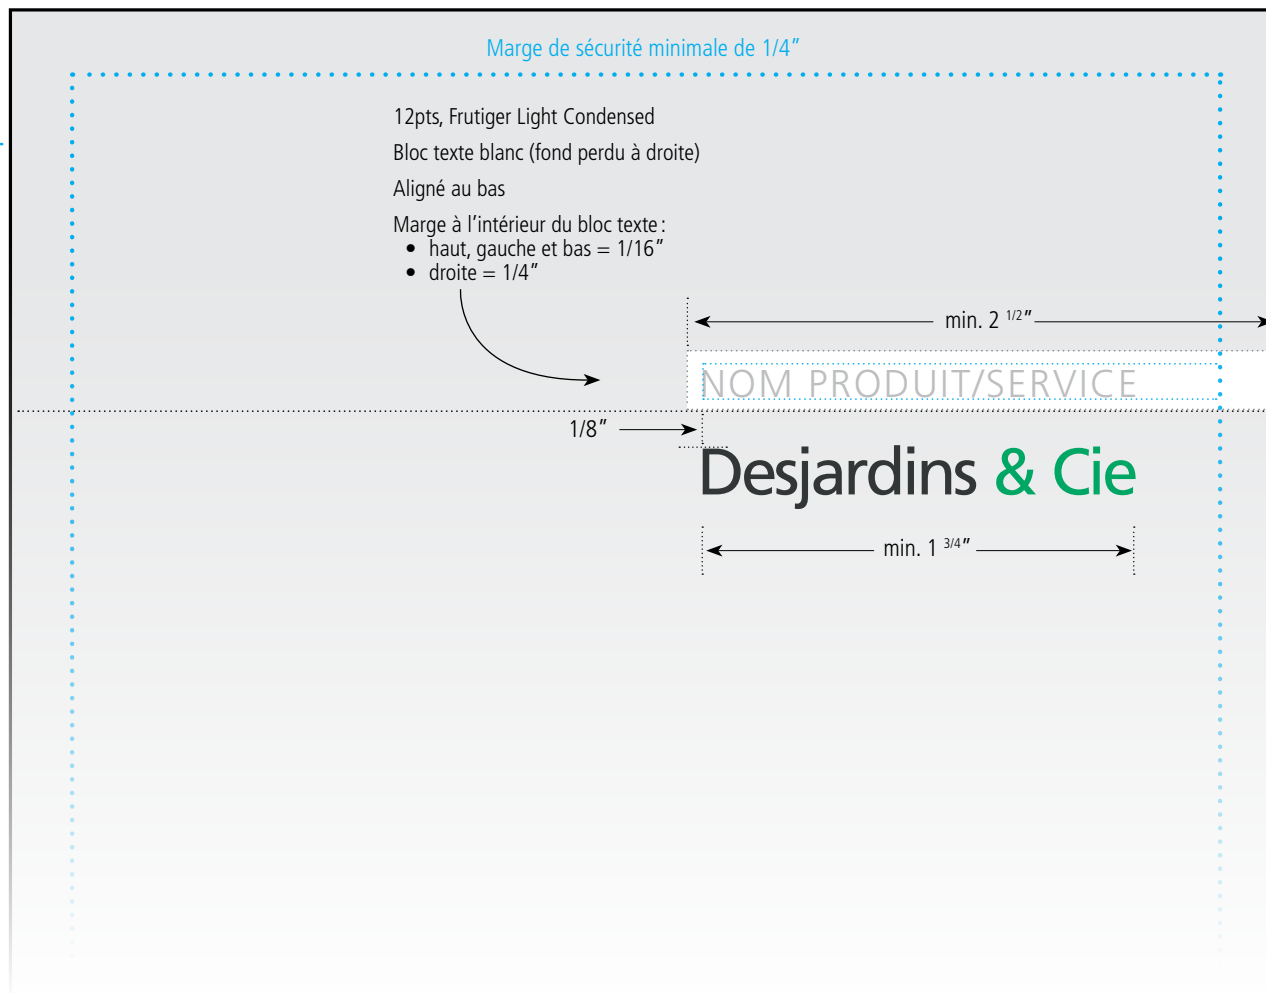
Marge de sécurité minimale de 1/4″

12pts, Frutiger Light Condensed

Bloc texte blanc (fond perdu à droite)

Aligné au bas

Marge à l'intérieur du bloc texte :
- haut, gauche et bas = 1/16″
- droite = 1/4″

min. 2 $^{1/2}$″

NOM PRODUIT/SERVICE

1/8″

Desjardins & Cie

min. 1 $^{3/4}$″